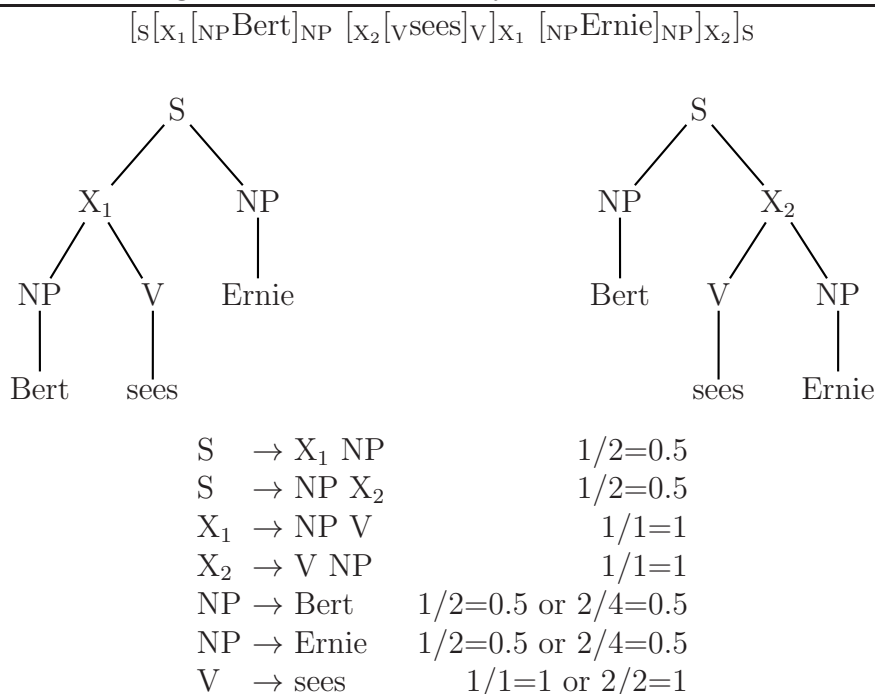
$[_S[_{X_1}[_{NP}\text{Bert}]_{NP}\ [_{X_2}[_V\text{sees}]_V]_{X_1}\ [_{NP}\text{Ernie}]_{NP}]_{X_2}]_S$

S

$X_1$ NP

NP V Ernie

Bert sees

S

NP $X_2$

Bert V NP

sees Ernie

| | | |
|---|---|---|
| S | $\rightarrow X_1$ NP | $1/2=0.5$ |
| S | $\rightarrow$ NP $X_2$ | $1/2=0.5$ |
| $X_1$ | $\rightarrow$ NP V | $1/1=1$ |
| $X_2$ | $\rightarrow$ V NP | $1/1=1$ |
| NP | $\rightarrow$ Bert | $1/2=0.5$ or $2/4=0.5$ |
| NP | $\rightarrow$ Ernie | $1/2=0.5$ or $2/4=0.5$ |
| V | $\rightarrow$ sees | $1/1=1$ or $2/2=1$ |